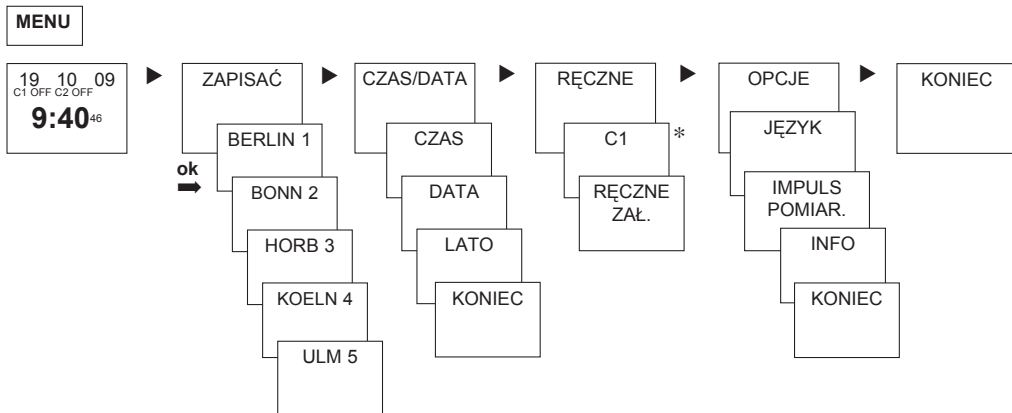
MENU

19 10 09
C1 OFF C2 OFF
9:40 46

ZAPISAĆ

ok

BERLIN 1

BONN 2

HORB 3

KOELN 4

ULM 5

CZAS/DATA

CZAS

DATA

LATO

KONIEC

RĘCZNE

C1 *

RĘCZNE ZAŁ.

OPCJE

JĘZYK

IMPULS POMIAR.

INFO

KONIEC

KONIEC